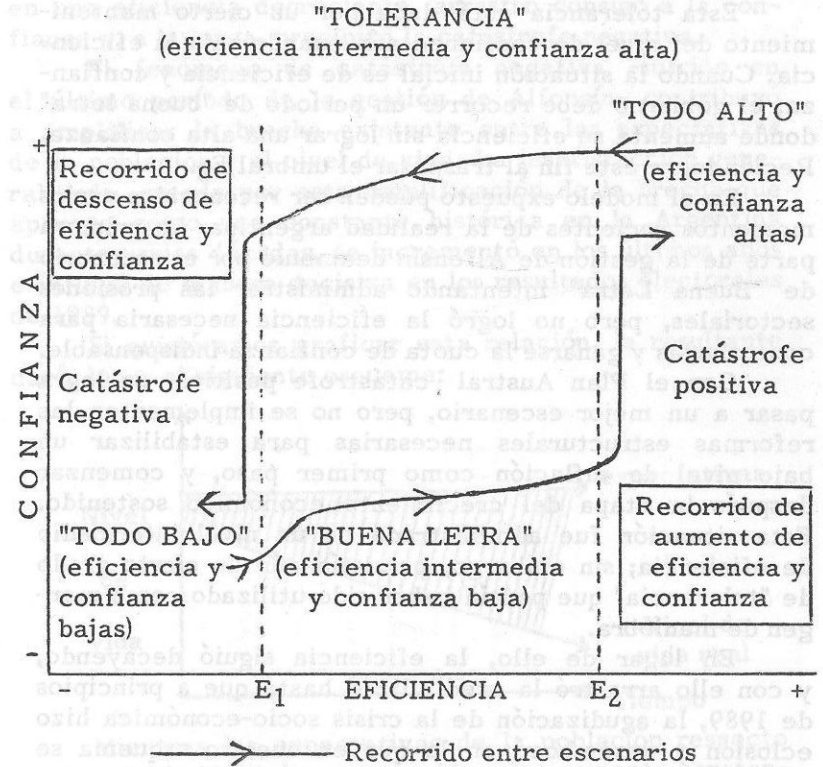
"TOLERANCIA"
(eficiencia intermedia y confianza alta)

"TODO ALTO"
(eficiencia y confianza altas)

+

Recorrido de descenso de eficiencia y confianza

CONFIANZA

Catástrofe negativa

Catástrofe positiva

"TODO BAJO" (eficiencia y confianza bajas)

"BUENA LETRA" (eficiencia intermedia y confianza baja)

Recorrido de aumento de eficiencia y confianza

-

- $E_1$ EFICIENCIA $E_2$ +

Recorrido entre escenarios